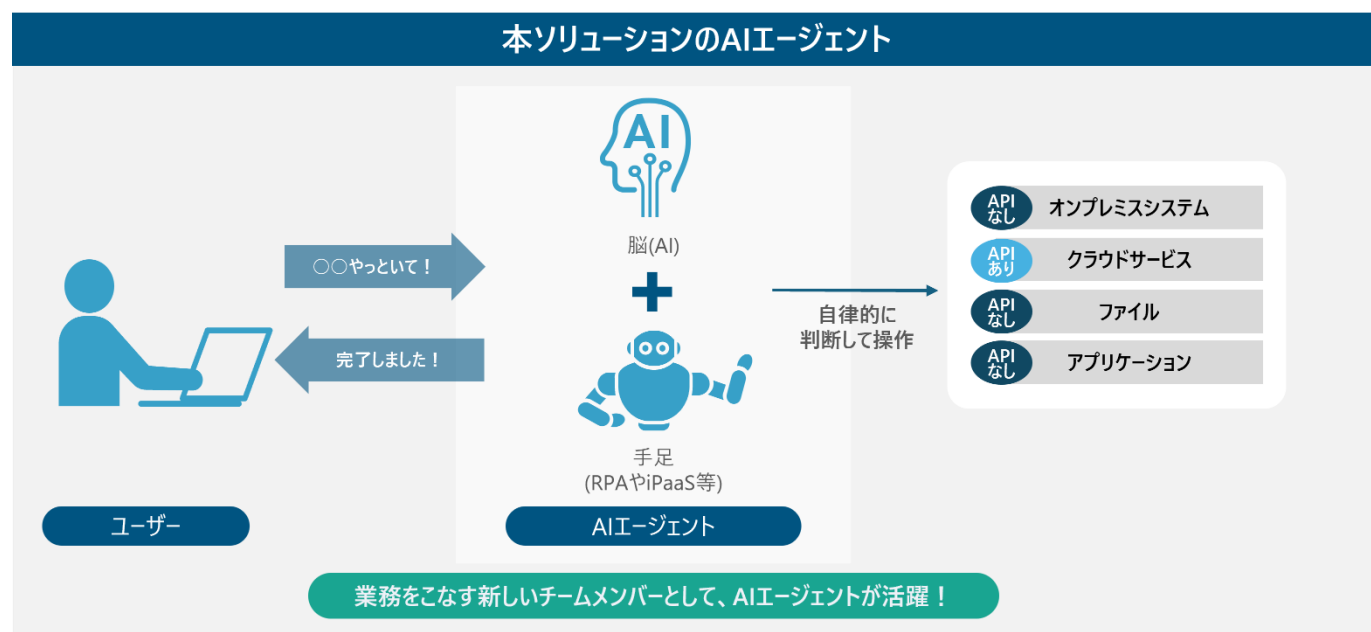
本ソリューションのAIエージェント

○○やっといて！

完了しました！

AI

脳(AI)

＋

手足
(RPAやiPaaS等)

自律的に
判断して操作

APIなし オンプレミスシステム

APIあり クラウドサービス

APIなし ファイル

APIなし アプリケーション

ユーザー

AIエージェント

業務をこなす新しいチームメンバーとして、AIエージェントが活躍！